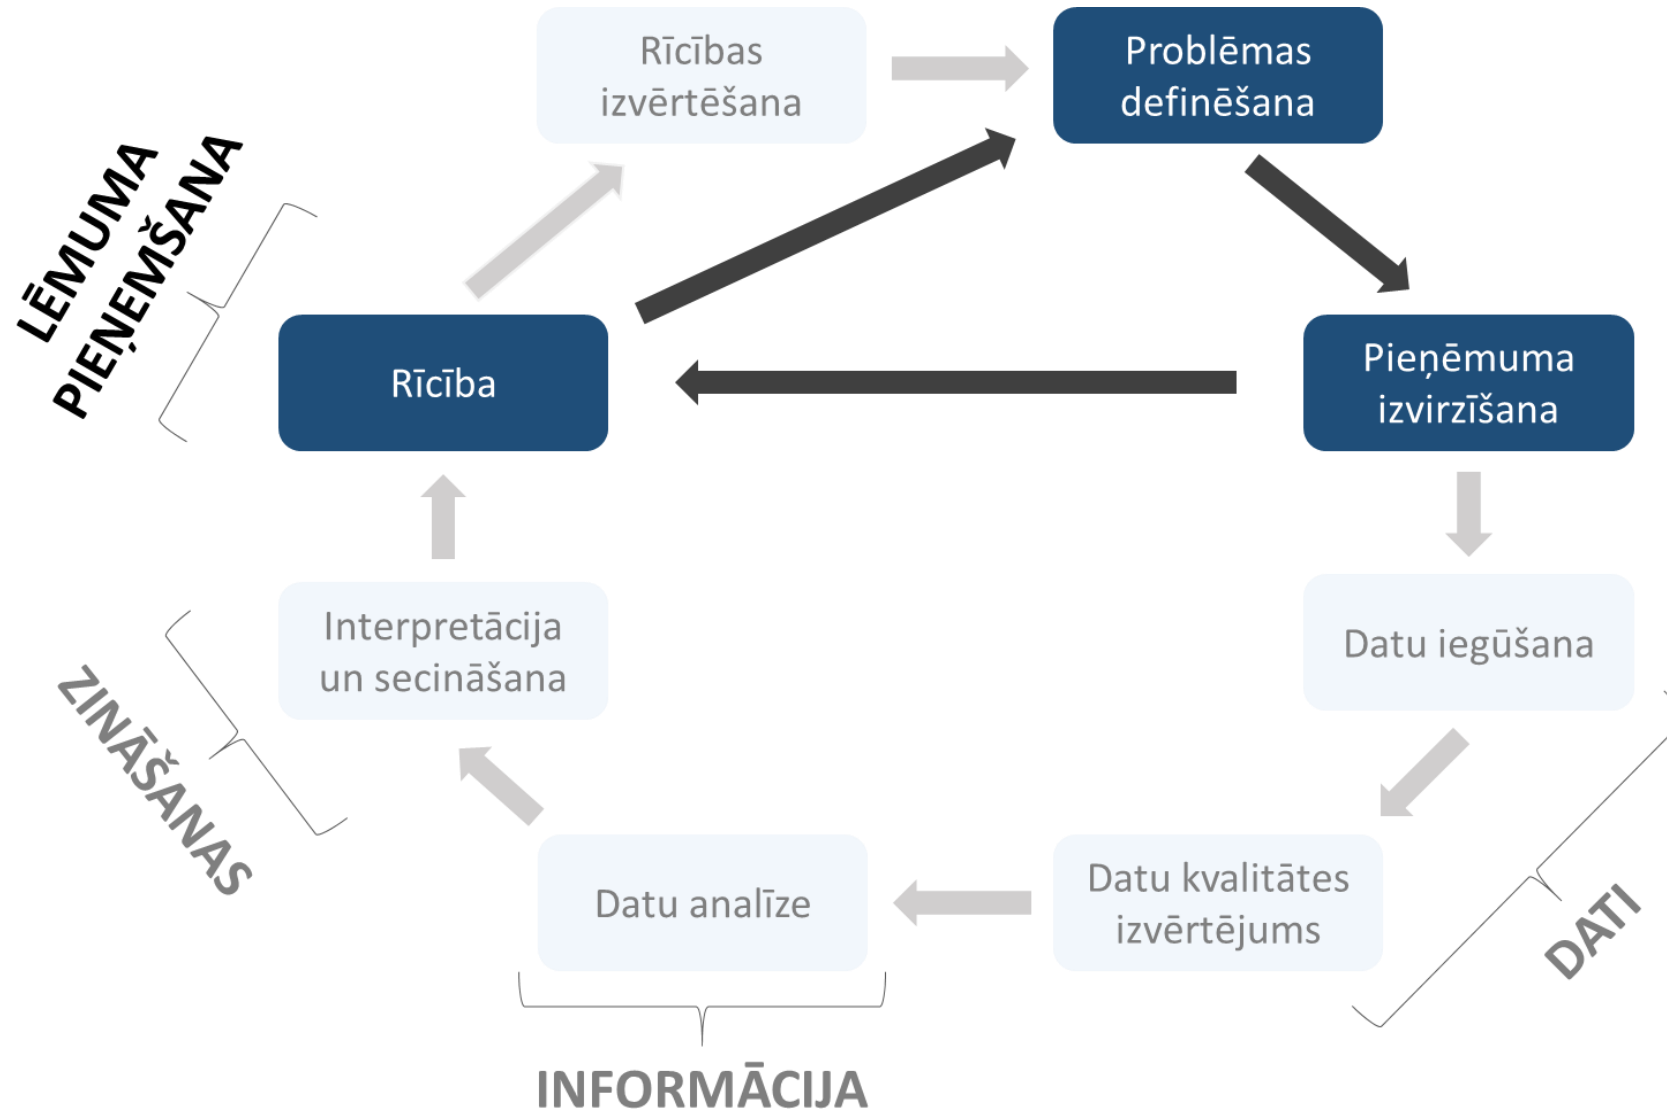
Rīcības izvērtēšana

Problēmas definēšana

LĒMUMA PIEŅEMŠANA

Rīcība

Pieņēmuma izvirzīšana

Interpretācija un secināšana

Datu iegūšana

ZINĀŠANAS

Datu kvalitātes izvērtējums

Datu analīze

DATI

INFORMĀCIJA